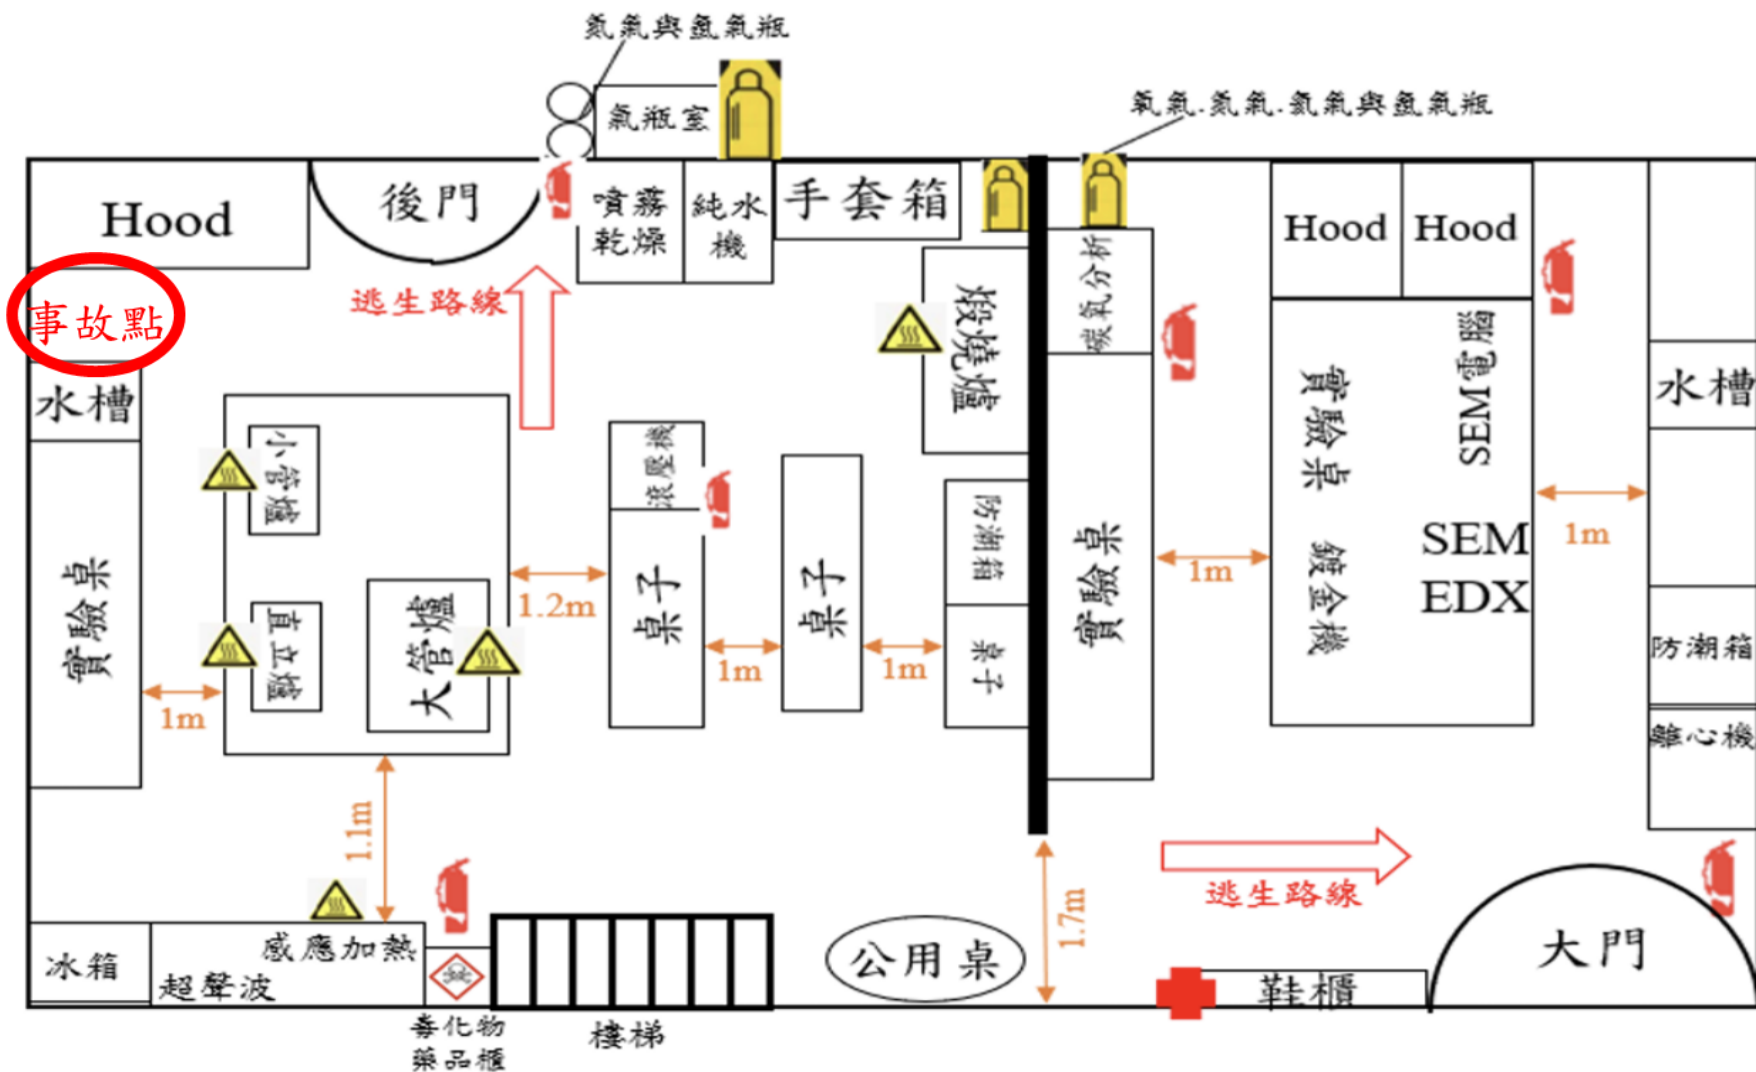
氮氣與氫氣瓶
氣瓶室
氧氣.氮氣.氬氣與氫氣瓶
Hood
後門
噴霧乾燥
純水機
手套箱
Hood
Hood
事故點
逃生路線
煅燒爐
碳氧分析
水槽
水槽
小管爐
滾壓機
實驗桌
SEM電腦
防潮箱
SEM
EDX
1m
實驗桌
1.2m
桌子
桌子
1m
實驗桌
鍍金機
直立爐
大管爐
1m
1m
桌子
防潮箱
1m
離心機
1.1m
逃生路線
1.7m
冰箱
感應加熱
超聲波
毒化物藥品櫃
樓梯
公用桌
鞋櫃
大門